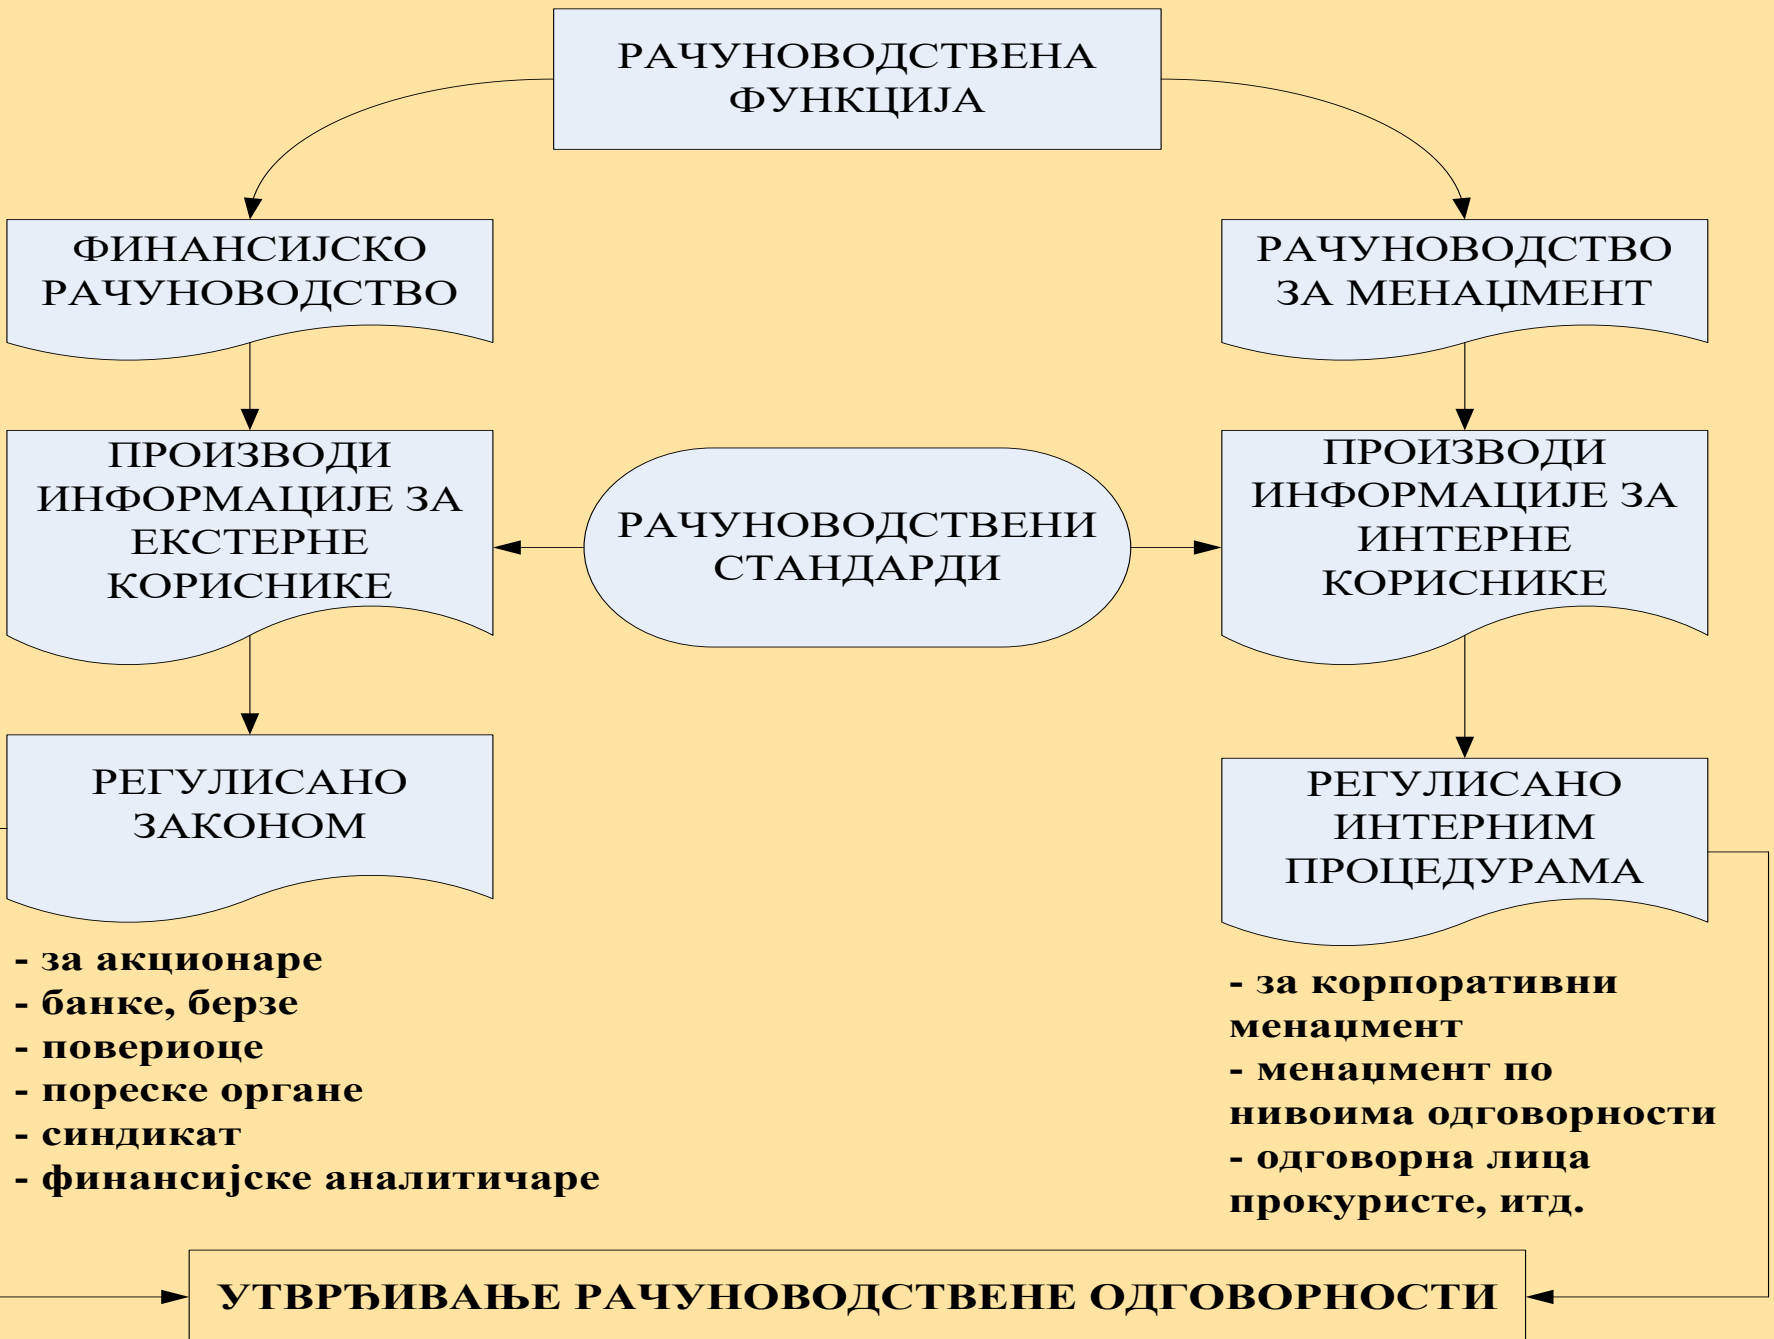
РАЧУНОВОДСТВЕНА ФУНКЦИЈА

ФИНАНСИЈСКО РАЧУНОВОДСТВО

РАЧУНОВОДСТВО ЗА МЕНАЏМЕНТ

ПРОИЗВОДИ ИНФОРМАЦИЈЕ ЗА ЕКСТЕРНЕ КОРИСНИКЕ

РАЧУНОВОДСТВЕНИ СТАНДАРДИ

ПРОИЗВОДИ ИНФОРМАЦИЈЕ ЗА ИНТЕРНЕ КОРИСНИКЕ

РЕГУЛИСАНО ЗАКОНОМ

РЕГУЛИСАНО ИНТЕРНИМ ПРОЦЕДУРАМА

- за акционаре
- банке, берзе
- повериоце
- пореске органе
- синдикат
- финансијске аналитичаре

- за корпоративни менаџмент
- менаџмент по нивоима одговорности
- одговорна лица прокуристе, итд.

УТВРЂИВАЊЕ РАЧУНОВОДСТВЕНЕ ОДГОВОРНОСТИ